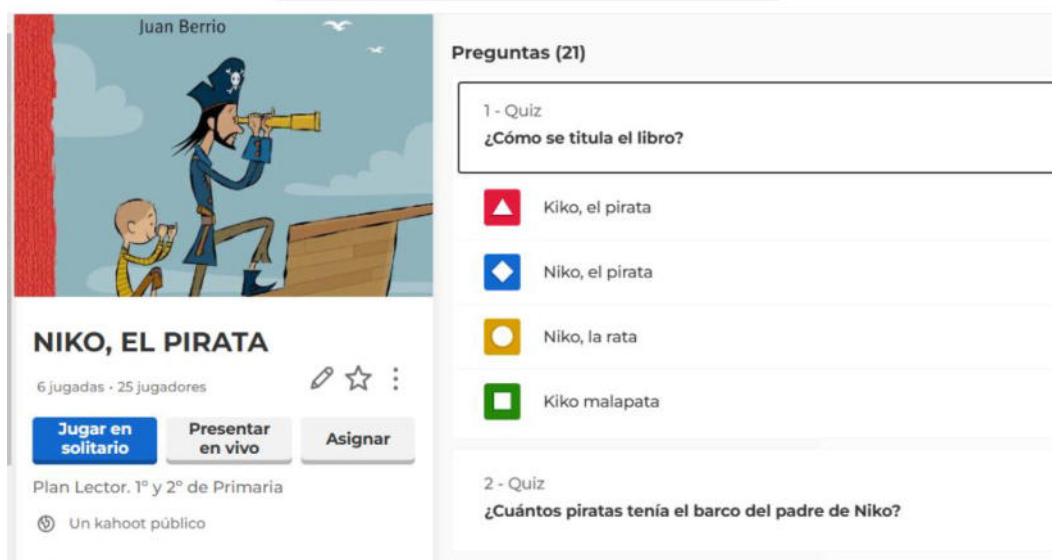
Juan Berrio

NIKO, EL PIRATA

6 jugadas · 25 jugadores

Jugar en solitario

Presentar en vivo

Asignar

Plan Lector. 1º y 2º de Primaria

Un kahoot público

Preguntas (21)

1 - Quiz
¿Cómo se titula el libro?

Kiko, el pirata

Niko, el pirata

Niko, la rata

Kiko malapata

2 - Quiz
¿Cuántos piratas tenía el barco del padre de Niko?